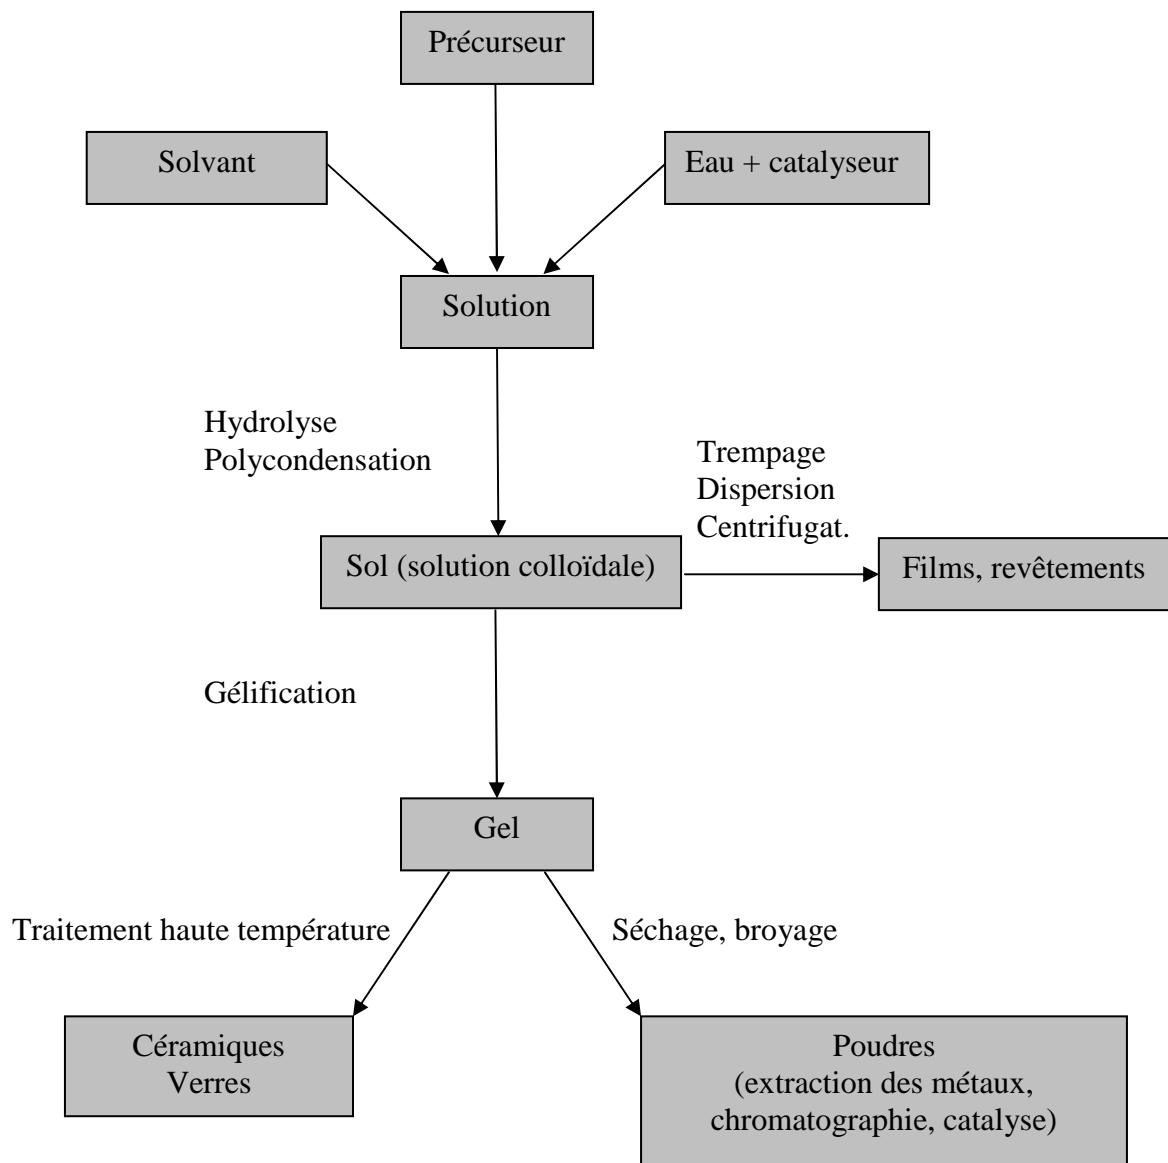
Précurseur

Solvant

Eau + catalyseur

Solution

Hydrolyse
Polycondensation

Trempage
Dispersion
Centrifugat.

Sol (solution colloïdale)

Films, revêtements

Gélification

Gel

Traitement haute température

Séchage, broyage

Céramiques
Verres

Poudres
(extraction des métaux, chromatographie, catalyse)